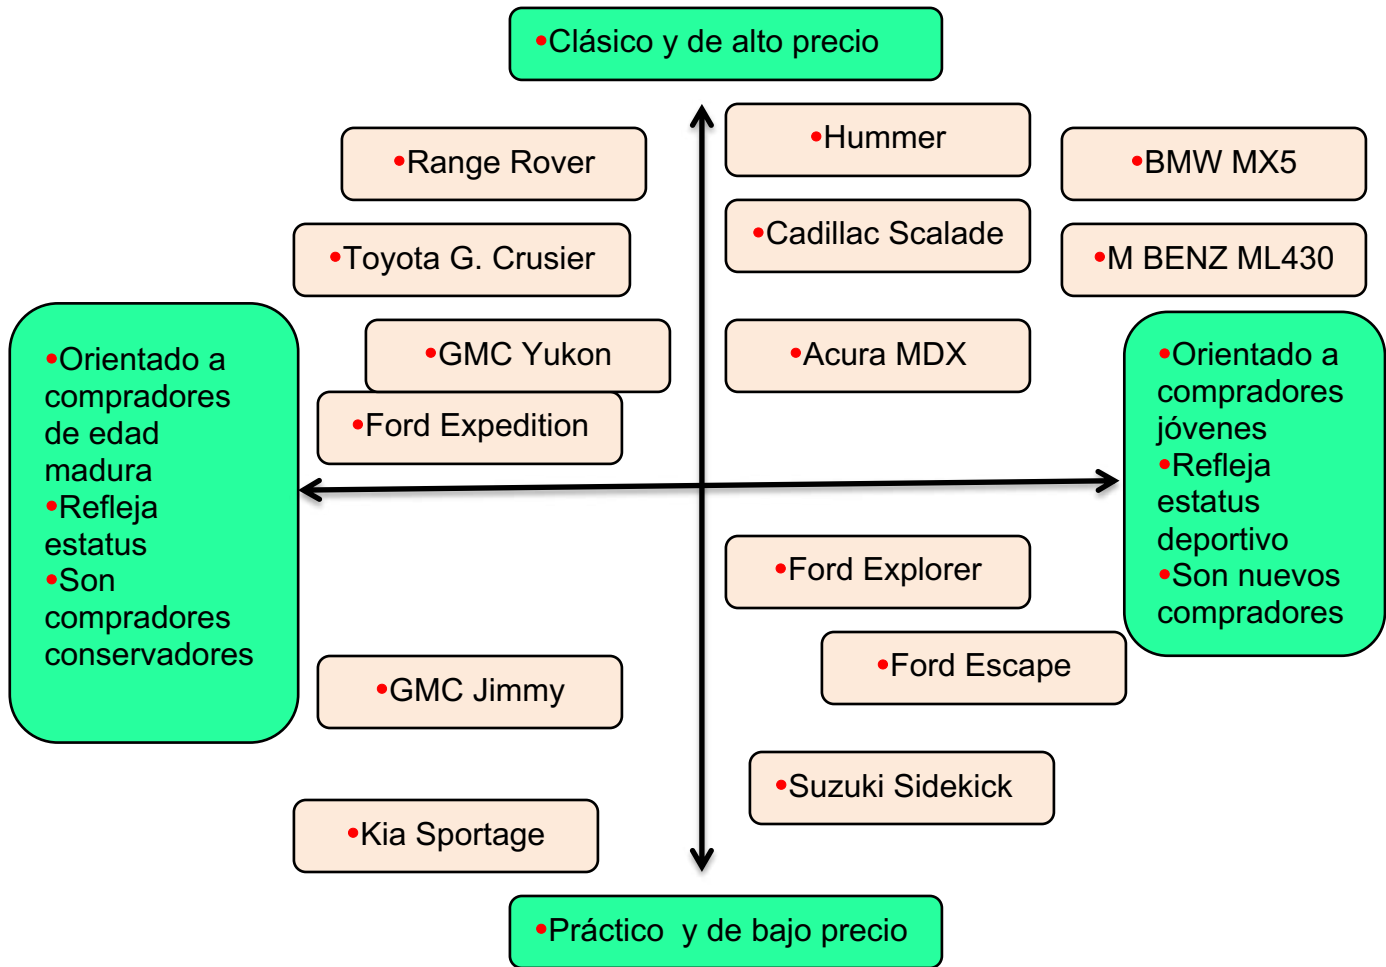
•Clásico y de alto precio

•Range Rover

•Hummer

•BMW MX5

•Toyota G. Crusier

•Cadillac Scalade

•M BENZ ML430

•Orientado a compradores de edad madura
•Refleja estatus
•Son compradores conservadores

•GMC Yukon

•Acura MDX

•Orientado a compradores jóvenes
•Refleja estatus deportivo
•Son nuevos compradores

•Ford Expedition

•Ford Explorer

•Ford Escape

•GMC Jimmy

•Suzuki Sidekick

•Kia Sportage

•Práctico y de bajo precio